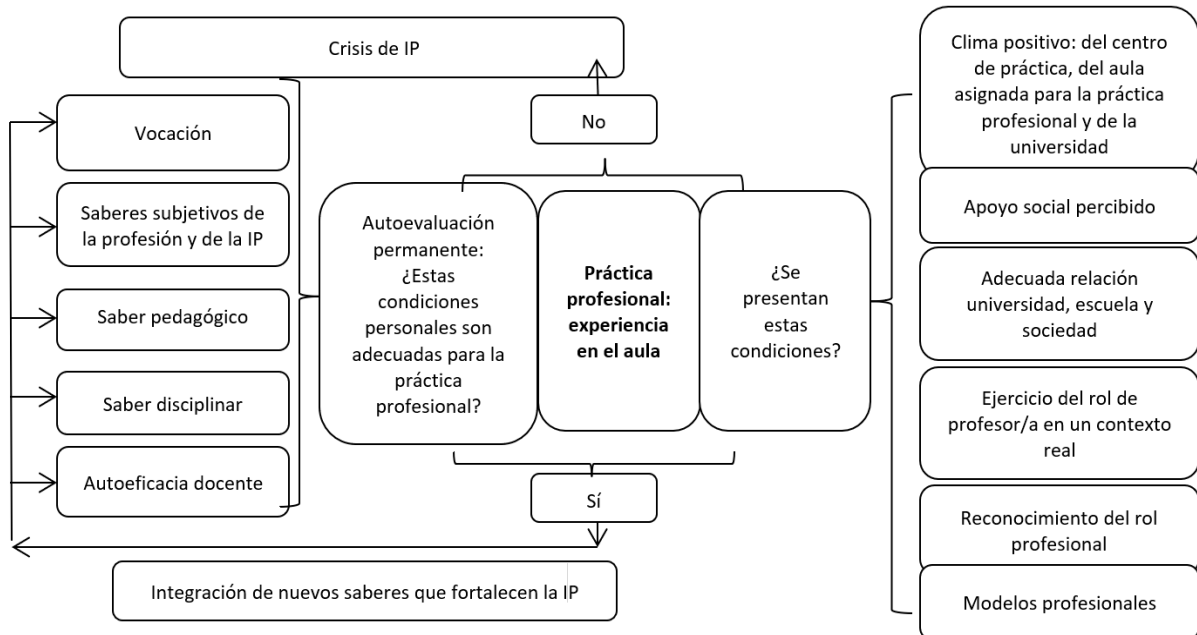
Crisis de IP

Vocación

Saberes subjetivos de la profesión y de la IP

Saber pedagógico

Saber disciplinar

Autoeficacia docente

No

Autoevaluación permanente: ¿Estas condiciones personales son adecuadas para la práctica profesional?

**Práctica profesional: experiencia en el aula**

¿Se presentan estas condiciones?

Sí

Integración de nuevos saberes que fortalecen la IP

Clima positivo: del centro de práctica, del aula asignada para la práctica profesional y de la universidad

Apoyo social percibido

Adecuada relación universidad, escuela y sociedad

Ejercicio del rol de profesor/a en un contexto real

Reconocimiento del rol profesional

Modelos profesionales